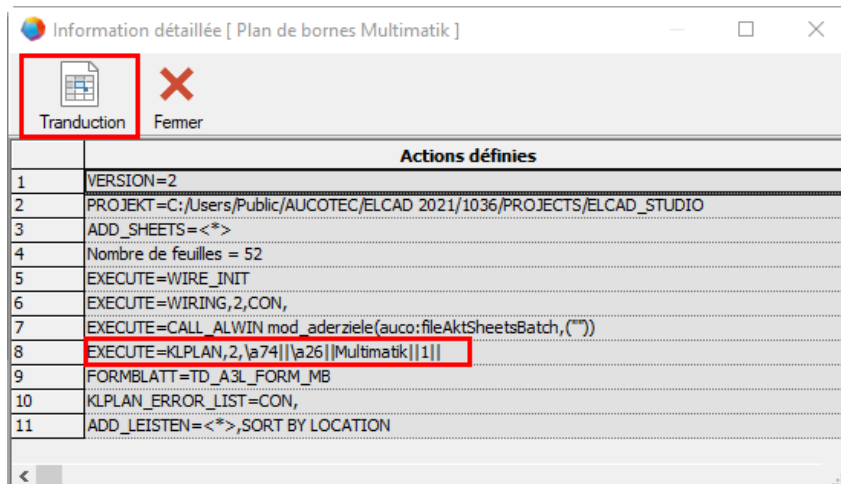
Information détaillée [ Plan de bornes Multimatik ]

Tranduction Fermer

| | Actions définies |
|---|---|
| 1 | VERSION=2 |
| 2 | PROJEKT=C:/Users/Public/AUCOTEC/ELCAD 2021/1036/PROJECTS/ELCAD_STUDIO |
| 3 | ADD_SHEETS=<*> |
| 4 | Nombre de feuilles = 52 |
| 5 | EXECUTE=WIRE_INIT |
| 6 | EXECUTE=WIRING,2,CON, |
| 7 | EXECUTE=CALL_ALWIN mod_aderziele(auco:fileAktSheetsBatch,("")) |
| 8 | EXECUTE=KLPLAN,2,\a74\|\|\a26\|\|Multimatik\|\|1\|\| |
| 9 | FORMBLATT=TD_A3L_FORM_MB |
| 10 | KLPLAN_ERROR_LIST=CON, |
| 11 | ADD_LEISTEN=<*>,SORT BY LOCATION |